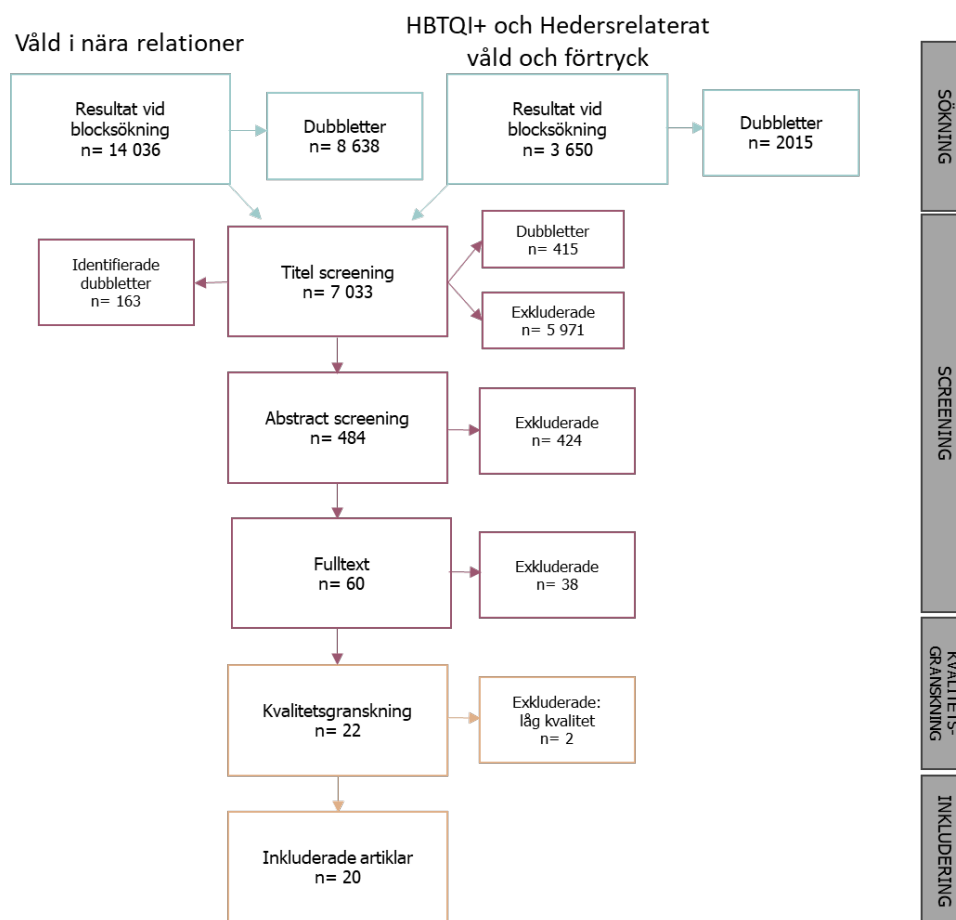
Våld i nära relationer

HBTQI+ och Hedersrelaterat våld och förtryck

Resultat vid blocksökning
n= 14 036

Dubbletter
n= 8 638

Resultat vid blocksökning
n= 3 650

Dubbletter
n= 2015

SÖKNING

Identifierade dubbletter
n= 163

Titel screening
n= 7 033

Dubbletter
n= 415

Exkluderade
n= 5 971

Abstract screening
n= 484

Exkluderade
n= 424

SCREENING

Fulltext
n= 60

Exkluderade
n= 38

Kvalitetsgranskning
n= 22

Exkluderade: låg kvalitet
n= 2

KVALITETS-GRANSKNING

Inkluderade artiklar
n= 20

INKLUDERING